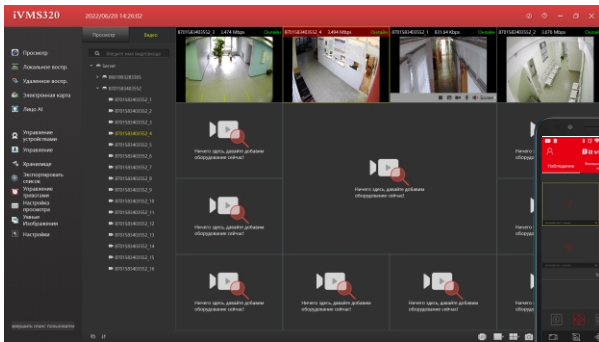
iVMS320 2022/06/20 14:26:02

Просмотр
Локальное воспр.
Удаленное воспр.
Электронная карта
Лицо AI
Управление устройствами
Управление
Хранилище
Экспортировать список
Управление тревогами
Настройка просмотра
Умные Изображения
Настройки

Просмотр Видео
Введите имя видеоподзора
Server
8801583403385
8801583403552
8701583403552_1
8701583403552_2
8701583403552_3
8701583403552_4
8701583403552_5
8701583403552_6
8701583403552_7
8701583403552_8
8701583403552_9
8701583403552_10
8701583403552_11
8701583403552_12
8701583403552_13
8701583403552_14
8701583403552_15
8701583403552_16

8701583403552_2 2.474 Mbps Онлайн
8701583403552_4 3.494 Mbps Онлайн
8701583403552_1 831.64 Kbps Онлайн
8701583403552_2 2.478 Mbps Онлайн

Ничего здесь, давайте добавим оборудование сейчас!
Ничего здесь, давайте добавим оборудование сейчас!
Ничего здесь, давайте добавим оборудование сейчас!
Ничего здесь, давайте добавим оборудование сейчас!
Ничего здесь, давайте добавим оборудование сейчас!
Ничего здесь, давайте добавим оборудование сейчас!
Ничего здесь, давайте добавим оборудование сейчас!
Ничего здесь, давайте добавим оборудование сейчас!

Наблюдение
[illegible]